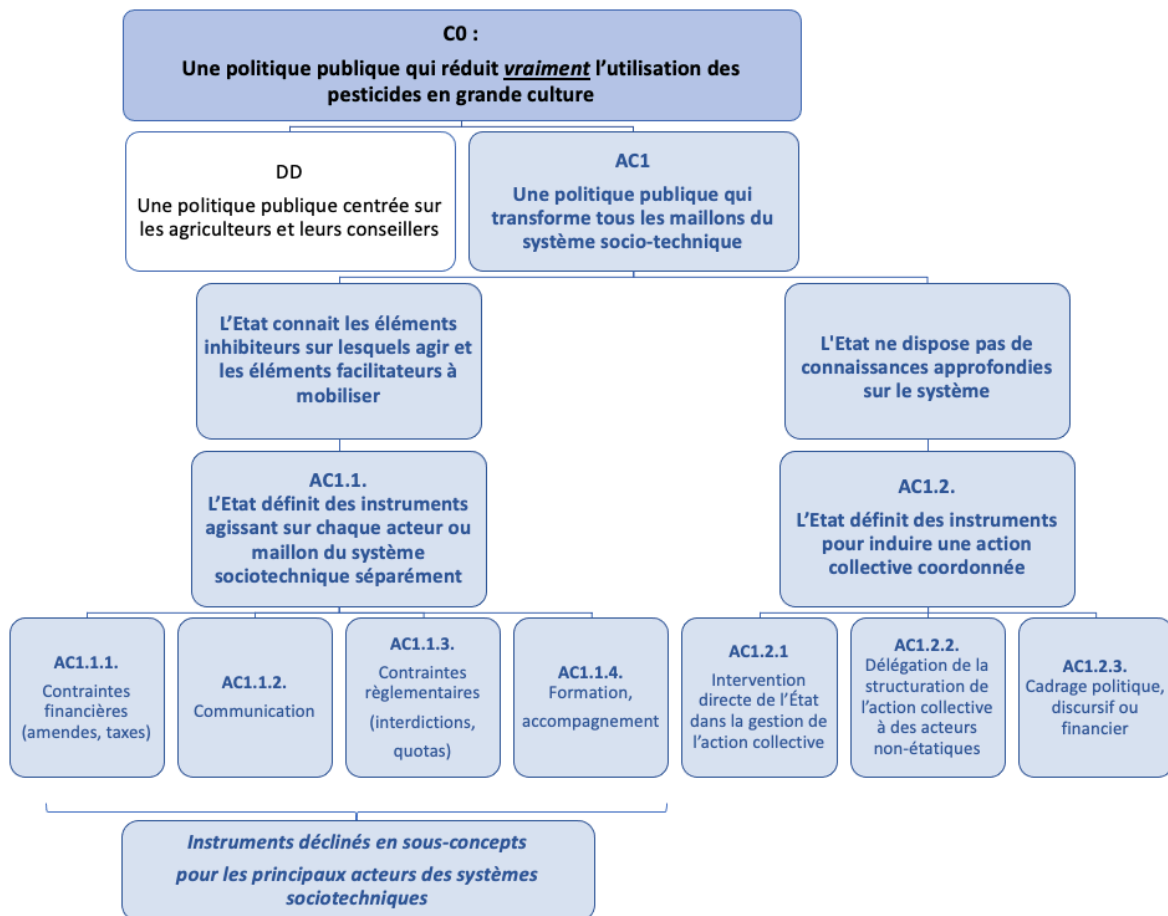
C0 :

Une politique publique qui réduit *vraiment* l'utilisation des pesticides en grande culture

DD

Une politique publique centrée sur les agriculteurs et leurs conseillers

AC1

Une politique publique qui transforme tous les maillons du système socio-technique

L'Etat connait les éléments inhibiteurs sur lesquels agir et les éléments facilitateurs à mobiliser

L'Etat ne dispose pas de connaissances approfondies sur le système

AC1.1.
L'Etat définit des instruments agissant sur chaque acteur ou maillon du système sociotechnique séparément

AC1.2.
L'Etat définit des instruments pour induire une action collective coordonnée

AC1.1.1.
Contraintes financières (amendes, taxes)

AC1.1.2.
Communication

AC1.1.3.
Contraintes règlementaires (interdictions, quotas)

AC1.1.4.
Formation, accompagnement

AC1.2.1
Intervention directe de l'État dans la gestion de l'action collective

AC1.2.2.
Délégation de la structuration de l'action collective à des acteurs non-étatiques

AC1.2.3.
Cadrage politique, discursif ou financier

Instruments déclinés en sous-concepts pour les principaux acteurs des systèmes sociotechniques